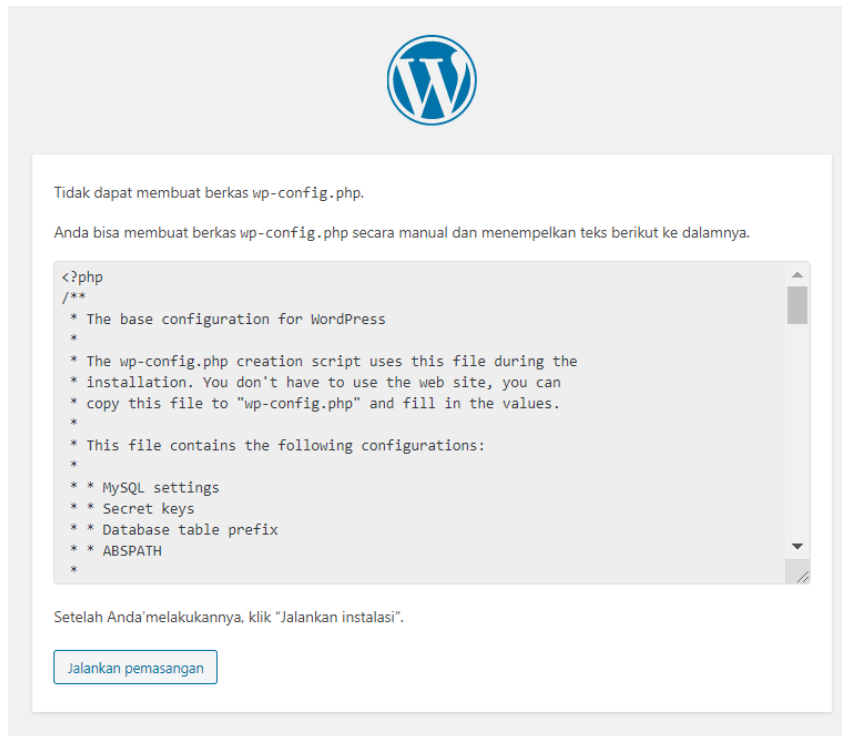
Tidak dapat membuat berkas wp-config.php.

Anda bisa membuat berkas wp-config.php secara manual dan menempelkan teks berikut ke dalamnya.

<?php
/**
 * The base configuration for WordPress
 *
 * The wp-config.php creation script uses this file during the
 * installation. You don't have to use the web site, you can
 * copy this file to "wp-config.php" and fill in the values.
 *
 * This file contains the following configurations:
 *
 * * MySQL settings
 * * Secret keys
 * * Database table prefix
 * * ABSPATH
 *

Setelah Anda'melakukannya, klik "Jalankan instalasi".

Jalankan pemasangan